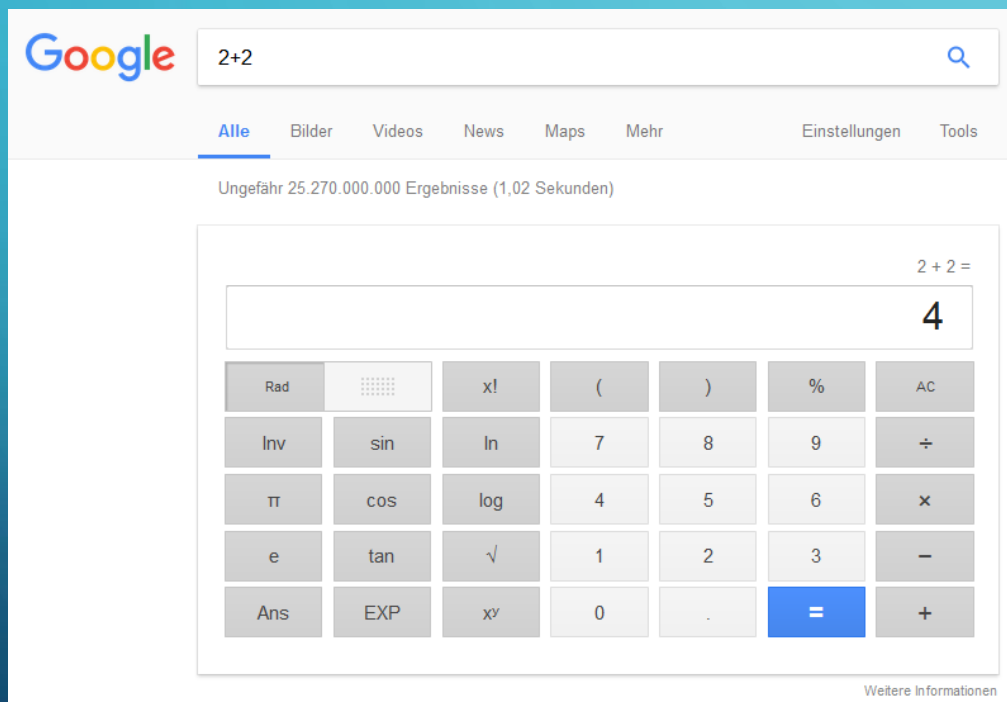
Google

2+2

Alle Bilder Videos News Maps Mehr Einstellungen Tools

Ungefähr 25.270.000.000 Ergebnisse (1,02 Sekunden)

2 + 2 =

4

| Rad | | x! | ( | ) | % | AC |
|---|---|---|---|---|---|---|
| Inv | sin | ln | 7 | 8 | 9 | ÷ |
| π | cos | log | 4 | 5 | 6 | × |
| e | tan | √ | 1 | 2 | 3 | − |
| Ans | EXP | $x^y$ | 0 | . | = | + |

Weitere Informationen